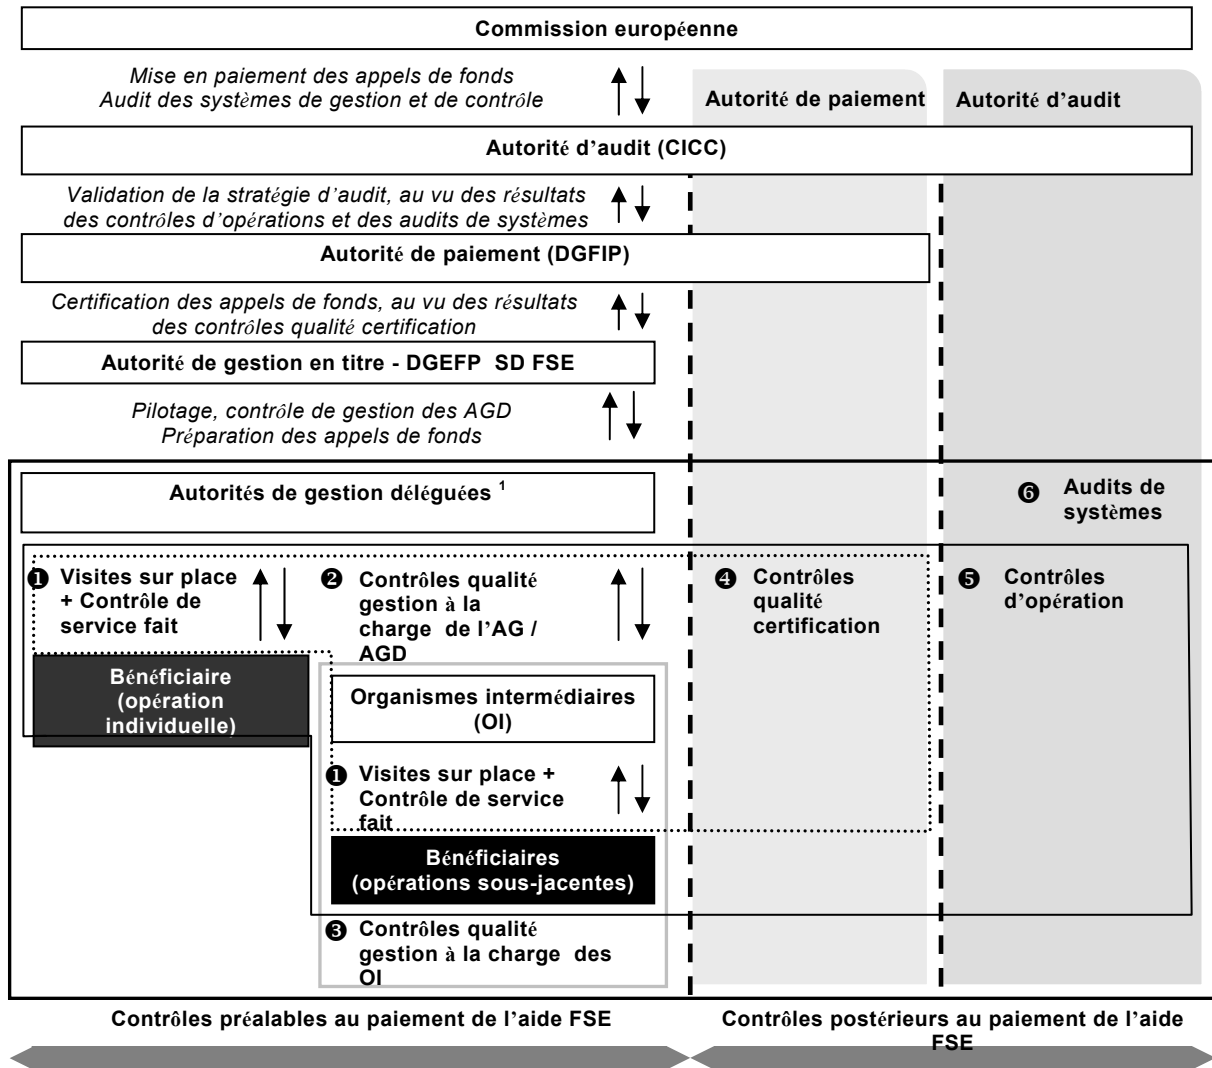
Commission européenne

Mise en paiement des appels de fonds
Audit des systèmes de gestion et de contrôle

Autorité de paiement

Autorité d'audit

Autorité d'audit (CICC)

Validation de la stratégie d'audit, au vu des résultats des contrôles d'opérations et des audits de systèmes

Autorité de paiement (DGFIP)

Certification des appels de fonds, au vu des résultats des contrôles qualité certification

Autorité de gestion en titre - DGEFP SD FSE

Pilotage, contrôle de gestion des AGD
Préparation des appels de fonds

Autorités de gestion déléguées $^1$

❻ Audits de systèmes

❶ Visites sur place + Contrôle de service fait

❷ Contrôles qualité gestion à la charge de l'AG / AGD

❹ Contrôles qualité certification

❺ Contrôles d'opération

Bénéficiaire (opération individuelle)

Organismes intermédiaires (OI)

❶ Visites sur place + Contrôle de service fait

Bénéficiaires (opérations sous-jacentes)

❸ Contrôles qualité gestion à la charge des OI

Contrôles préalables au paiement de l'aide FSE

Contrôles postérieurs au paiement de l'aide FSE